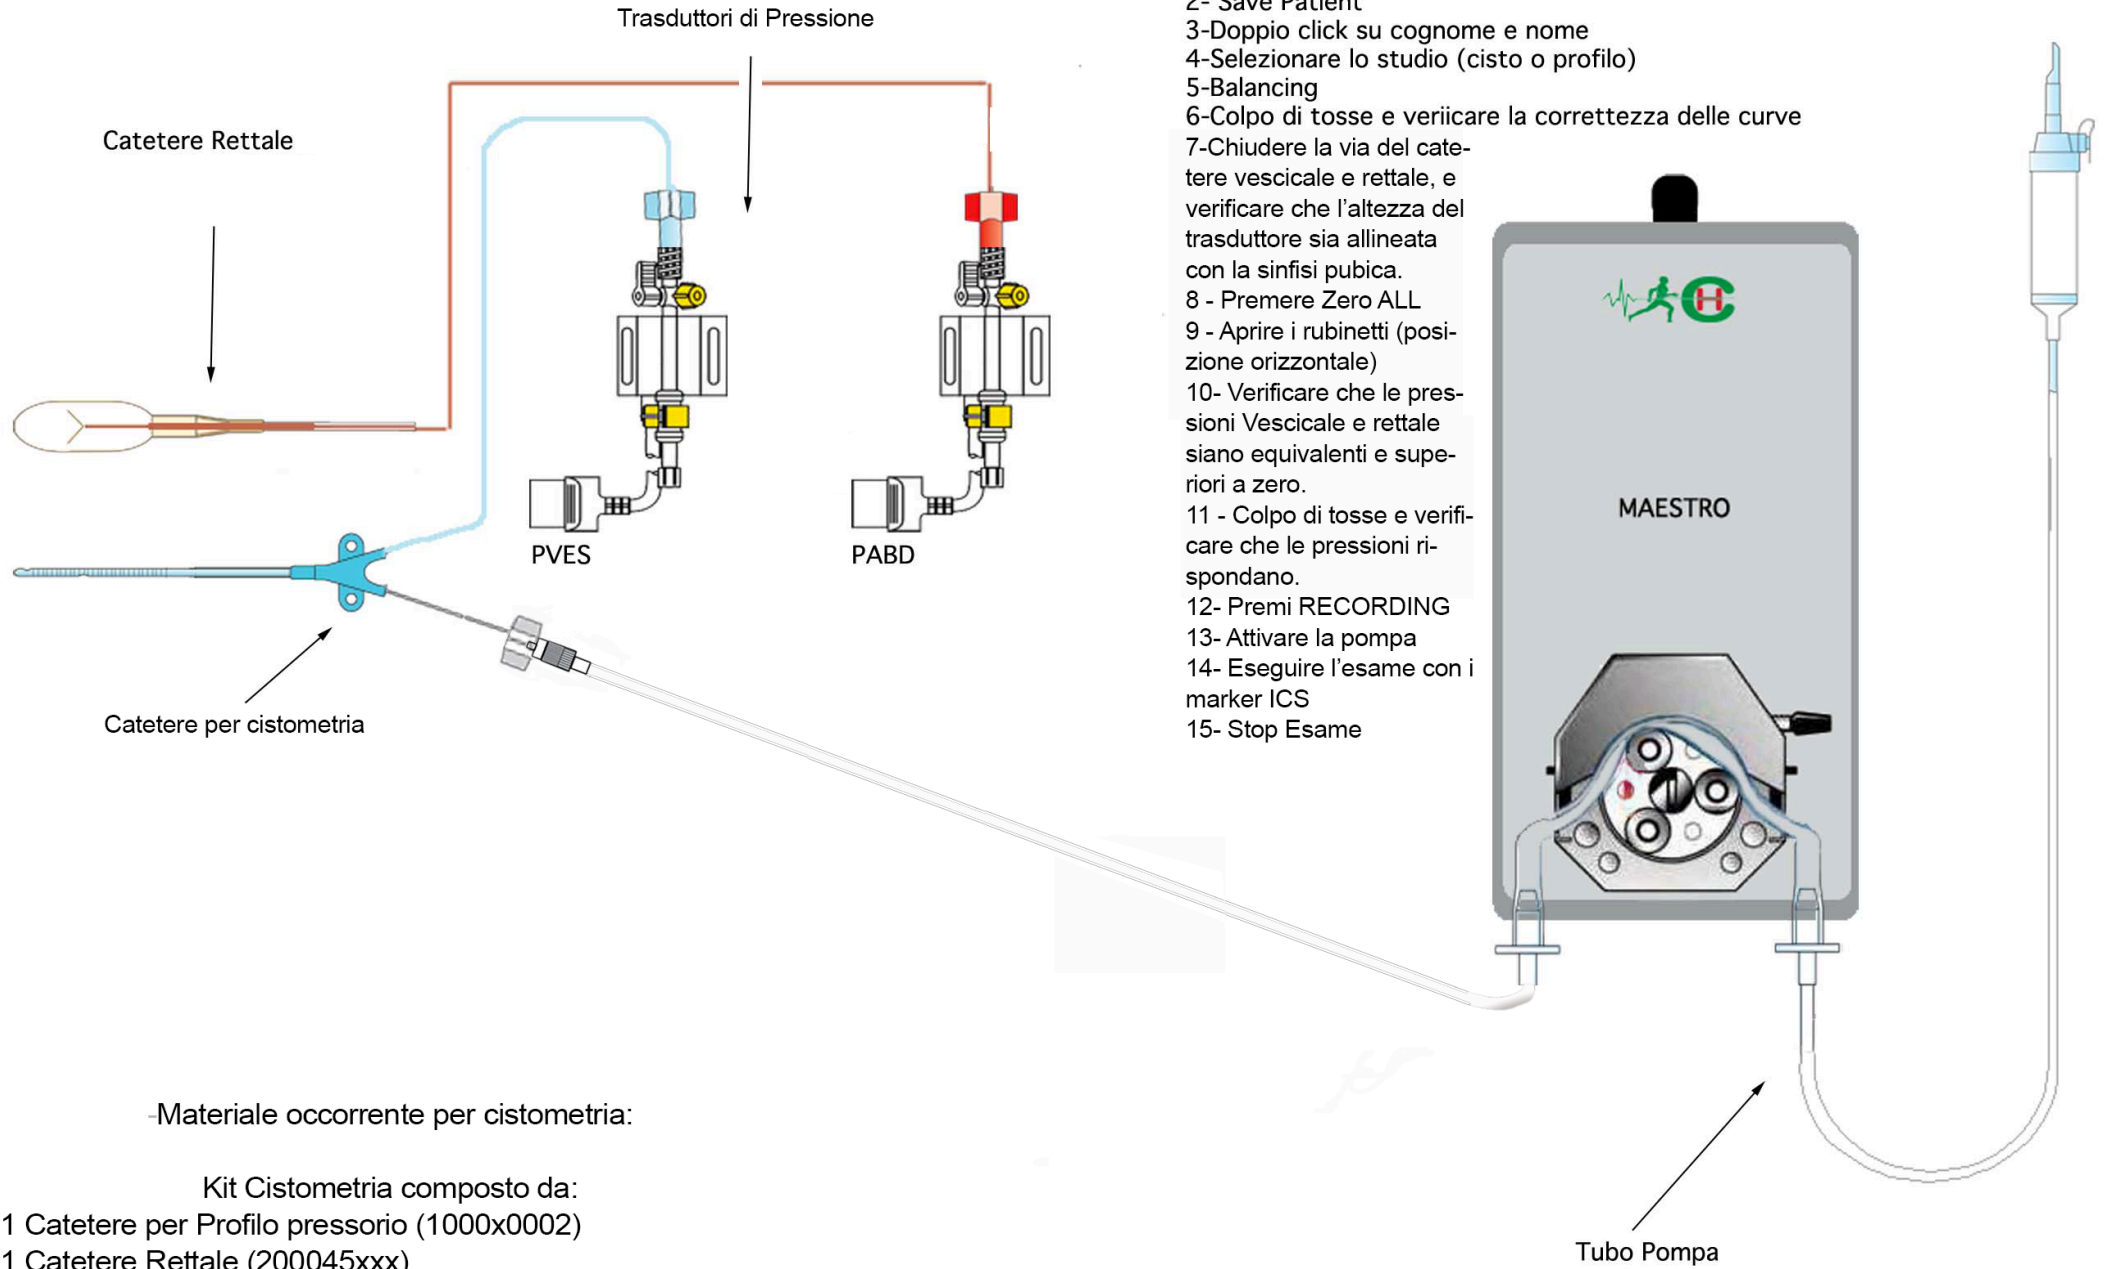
Trasduttori di Pressione

2- Save Patient
3-Doppio click su cognome e nome
4-Selezionare lo studio (cisto o profilo)
5-Balancing
6-Colpo di tosse e veriicare la correttezza delle curve
7-Chiudere la via del catetere vescicale e rettale, e verificare che l'altezza del trasduttore sia allineata con la sinfisi pubica.
8 - Premere Zero ALL
9 - Aprire i rubinetti (posizione orizzontale)
10- Verificare che le pressioni Vescicale e rettale siano equivalenti e superiori a zero.
11 - Colpo di tosse e verificare che le pressioni rispondano.
12- Premi RECORDING
13- Attivare la pompa
14- Eseguire l'esame con i marker ICS
15- Stop Esame

Catetere Rettale

PVES

PABD

MAESTRO

Catetere per cistometria

-Materiale occorrente per cistometria:

Kit Cistometria composto da:
1 Catetere per Profilo pressorio (1000x0002)
1 Catetere Rettale (200045xxx)

Tubo Pompa